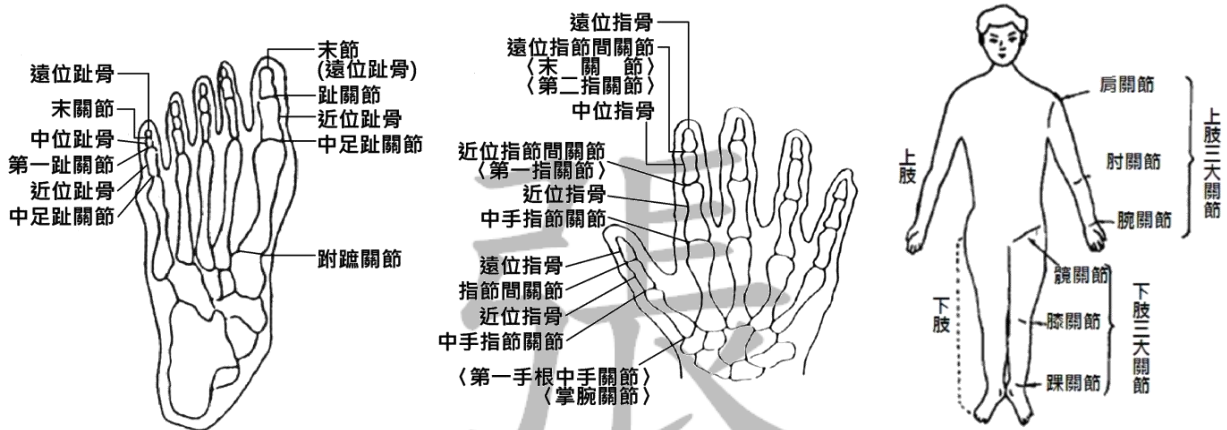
遠位趾骨
末關節
中位趾骨
第一趾關節
近位趾骨
中足趾關節
末節
(遠位趾骨)
趾關節
近位趾骨
中足趾關節
跗蹠關節

遠位指骨
遠位指節間關節
〈末 關 節〉
〈第二指關節〉
中位指骨
近位指節間關節
〈第一指關節〉
近位指骨
中手指節關節
遠位指骨
指節間關節
近位指骨
中手指節關節
〈第一手根中手關節〉
〈掌腕關節〉

肩關節
肘關節
腕關節
上肢
上肢三大關節
髖關節
膝關節
踝關節
下肢
下肢三大關節